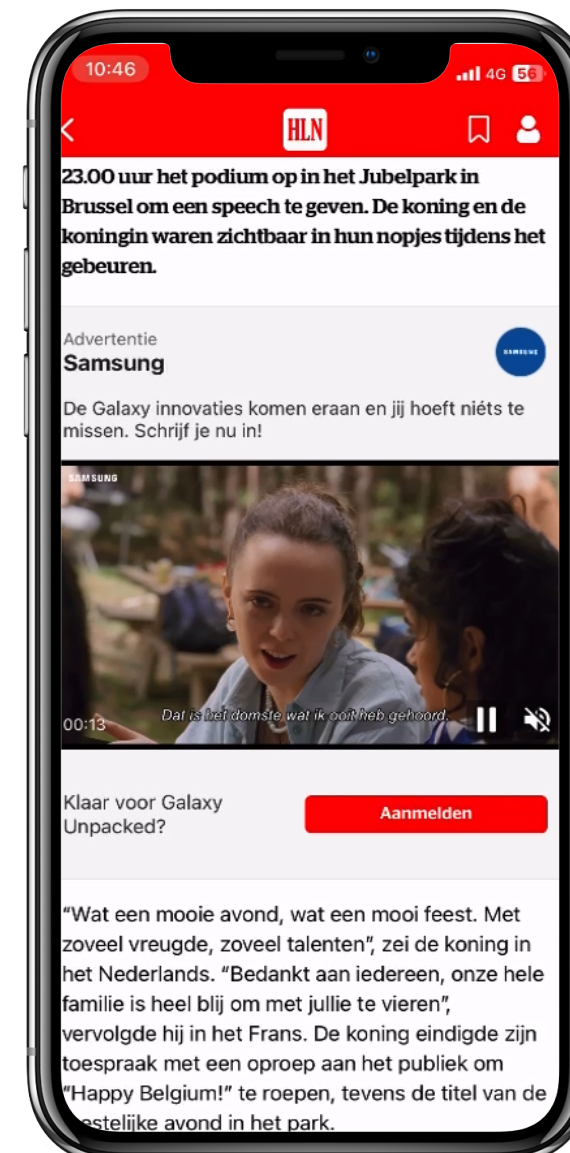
10:46
4G 56

HLN

23.00 uur het podium op in het Jubelpark in Brussel om een speech te geven. De koning en de koningin waren zichtbaar in hun nopjes tijdens het gebeuren.

Advertentie
Samsung

SAMSUNG

De Galaxy innovaties komen eraan en jij hoeft niéts te missen. Schrijf je nu in!

SAMSUNG

Dat is het domste wat ik ooit heb gehoord.

00:13

Klaar voor Galaxy Unpacked?

Aanmelden

“Wat een mooie avond, wat een mooi feest. Met zoveel vreugde, zoveel talenten”, zei de koning in het Nederlands. “Bedankt aan iedereen, onze hele familie is heel blij om met jullie te vieren”, vervolgde hij in het Frans. De koning eindigde zijn toespraak met een oproep aan het publiek om “Happy Belgium!” te roepen, tevens de titel van de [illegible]stelijke avond in het park.